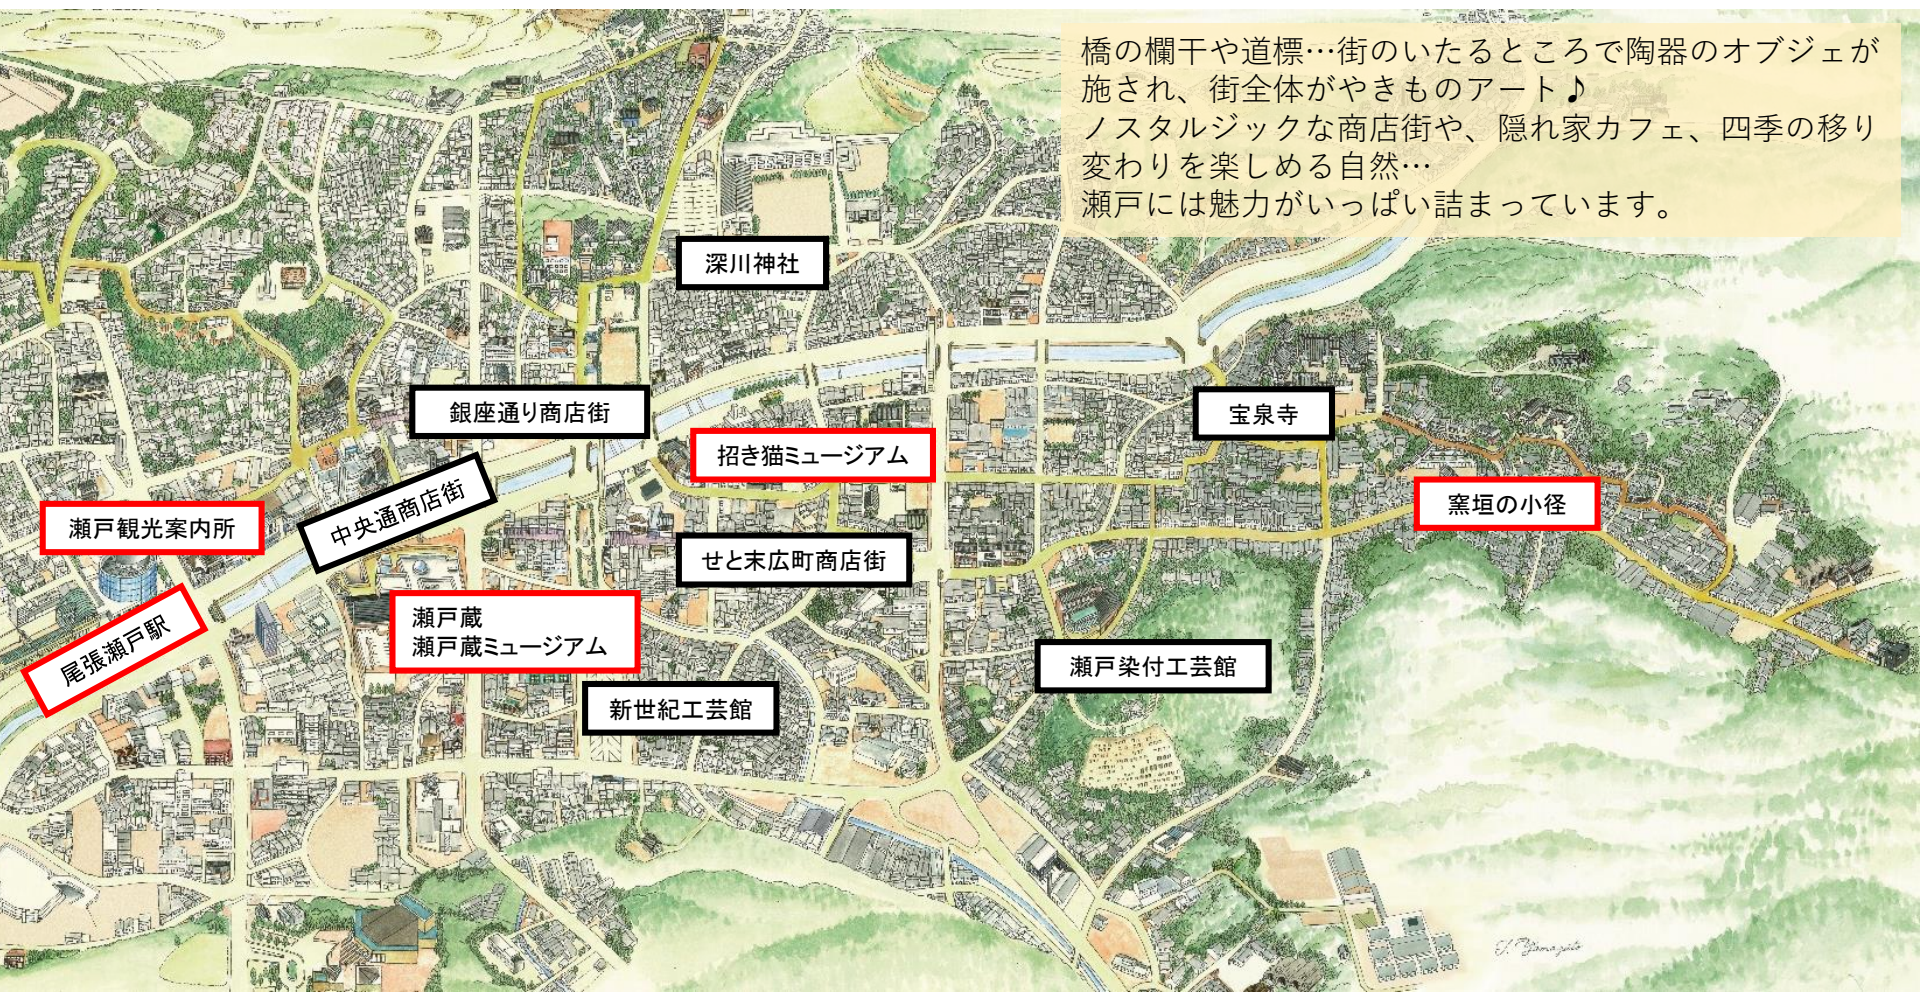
橋の欄干や道標…街のいたるところで陶器のオブジェが施され、街全体がやきものアート♪
ノスタルジックな商店街や、隠れ家カフェ、四季の移り変わりを楽しめる自然…
瀬戸には魅力がいっぱい詰まっています。

深川神社

銀座通り商店街

招き猫ミュージアム

宝泉寺

窯垣の小径

瀬戸観光案内所

中央通商店街

せと末広町商店街

尾張瀬戸駅

瀬戸蔵
瀬戸蔵ミュージアム

瀬戸染付工芸館

新世紀工芸館

T. Yamazaki